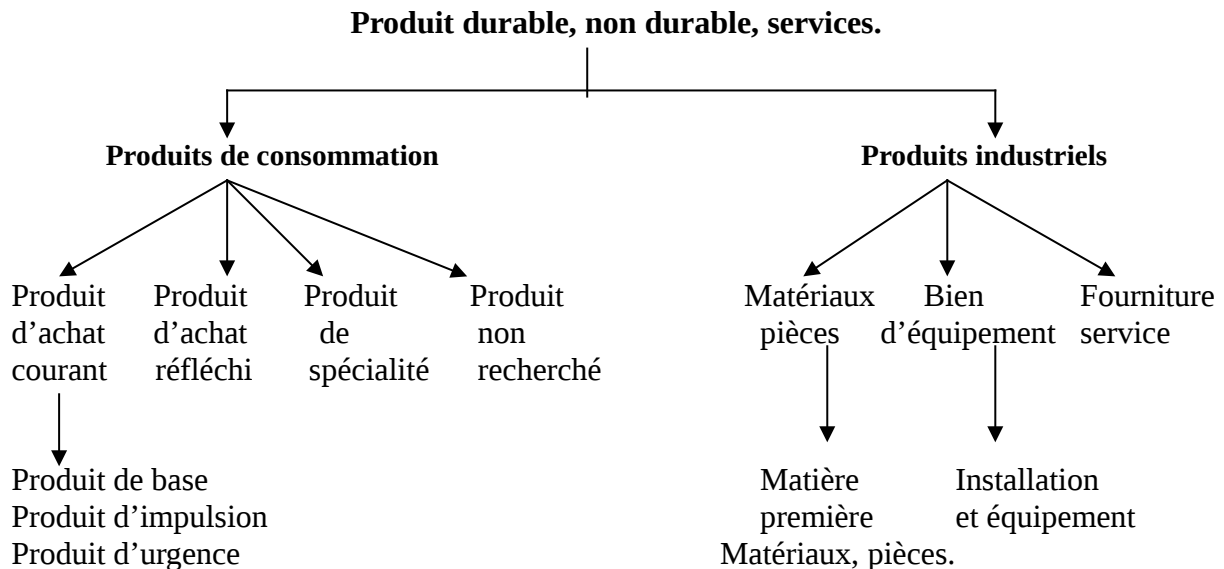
**Produit durable, non durable, services.**

**Produits de consommation**

**Produits industriels**

Produit d'achat courant

Produit d'achat réfléchi

Produit de spécialité

Produit non recherché

Produit de base
Produit d'impulsion
Produit d'urgence

Matériaux pièces

Bien d'équipement

Fourniture service

Matière première
Matériaux, pièces.

Installation et équipement